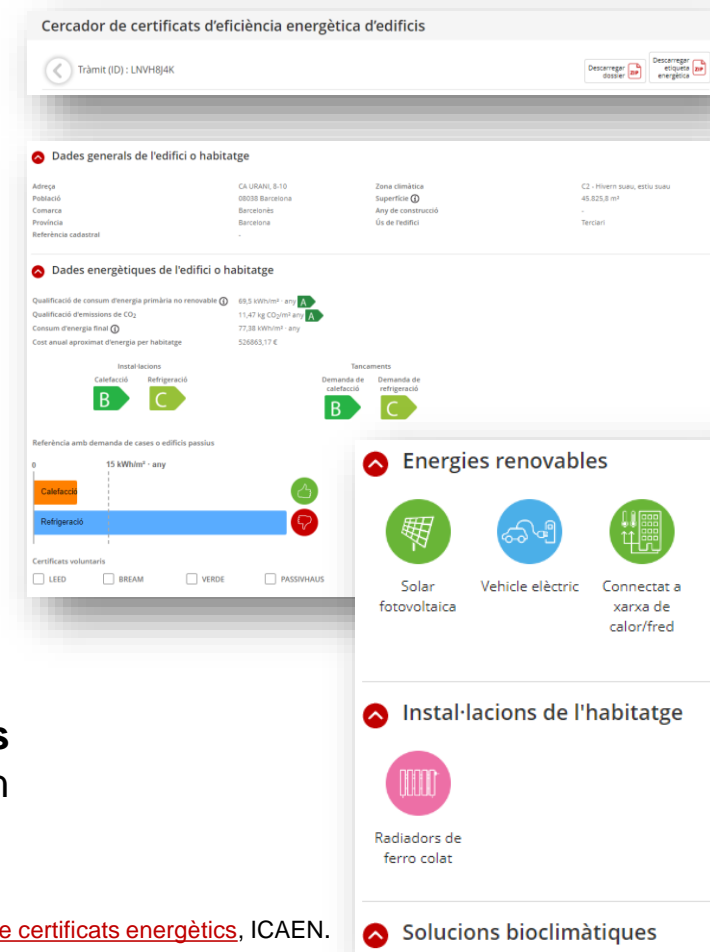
Cercador de certificats d'eficiència energètica d'edificis

Tràmit (ID) : LNVH8J4K

Descarregar dossier ZIP

Descarregar etiqueta energètica ZIP

Dades generals de l'edifici o habitatge

| Adreça | CA URANI, 8-10 | Zona climàtica | C2 - Hivern suau, estiu suau |
|---|---|---|---|
| Població | 08038 Barcelona | Superfície | 45.825,8 m² |
| Comarca | Barcelonès | Any de construcció | - |
| Província | Barcelona | Ús de l'edifici | Terciari |
| Referència cadastral | - | | |

Dades energètiques de l'edifici o habitatge

Qualificació de consum d'energia primària no renovable 69,5 kWh/m² · any A

Qualificació d'emissions de $CO_2$ 11,47 kg $CO_2$/m² any A

Consum d'energia final 77,38 kWh/m² · any

Cost anual aproximat d'energia per habitatge 526863,17 €

Instal·lacions

Calefacció B

Refrigeració C

Tancaments

Demanda de calefacció B

Demanda de refrigeració C

Referència amb demanda de cases o edificis passius

0

15 kWh/m² · any

Calefacció

Refrigeració

Certificats voluntaris

LEED BREAM VERDE PASSIVHAUS

Energies renovables

Solar fotovoltaica

Vehicle elèctric

Connectat a xarxa de calor/fred

Instal·lacions de l'habitatge

Radiadors de ferro colat

Solucions bioclimàtiques

s

n

e certificats energètics, ICAEN.